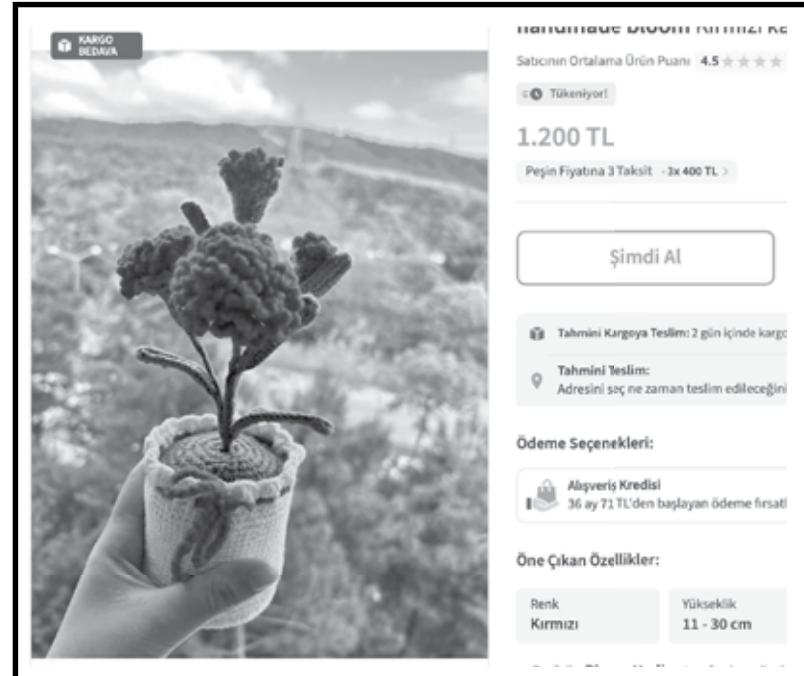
KARGO BEDAVA

handmade bloom Kırmızı Ka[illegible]

Satıcının Ortalama Ürün Puanı 4.5

Tükeniyor!

1.200 TL

Peşin Fiyatına 3 Taksit · 3x 400 TL >

Şimdi Al

Tahmini Kargoya Teslim: 2 gün içinde kargo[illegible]

Tahmini Teslim:
Adresini seç ne zaman teslim edileceğini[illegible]

Ödeme Seçenekleri:

Alışveriş Kredisi
36 ay 71 TL'den başlayan ödeme fırsatl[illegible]

Öne Çıkan Özellikler:

| Renk | Yükseklik |
|---|---|
| Kırmızı | 11 - 30 cm |